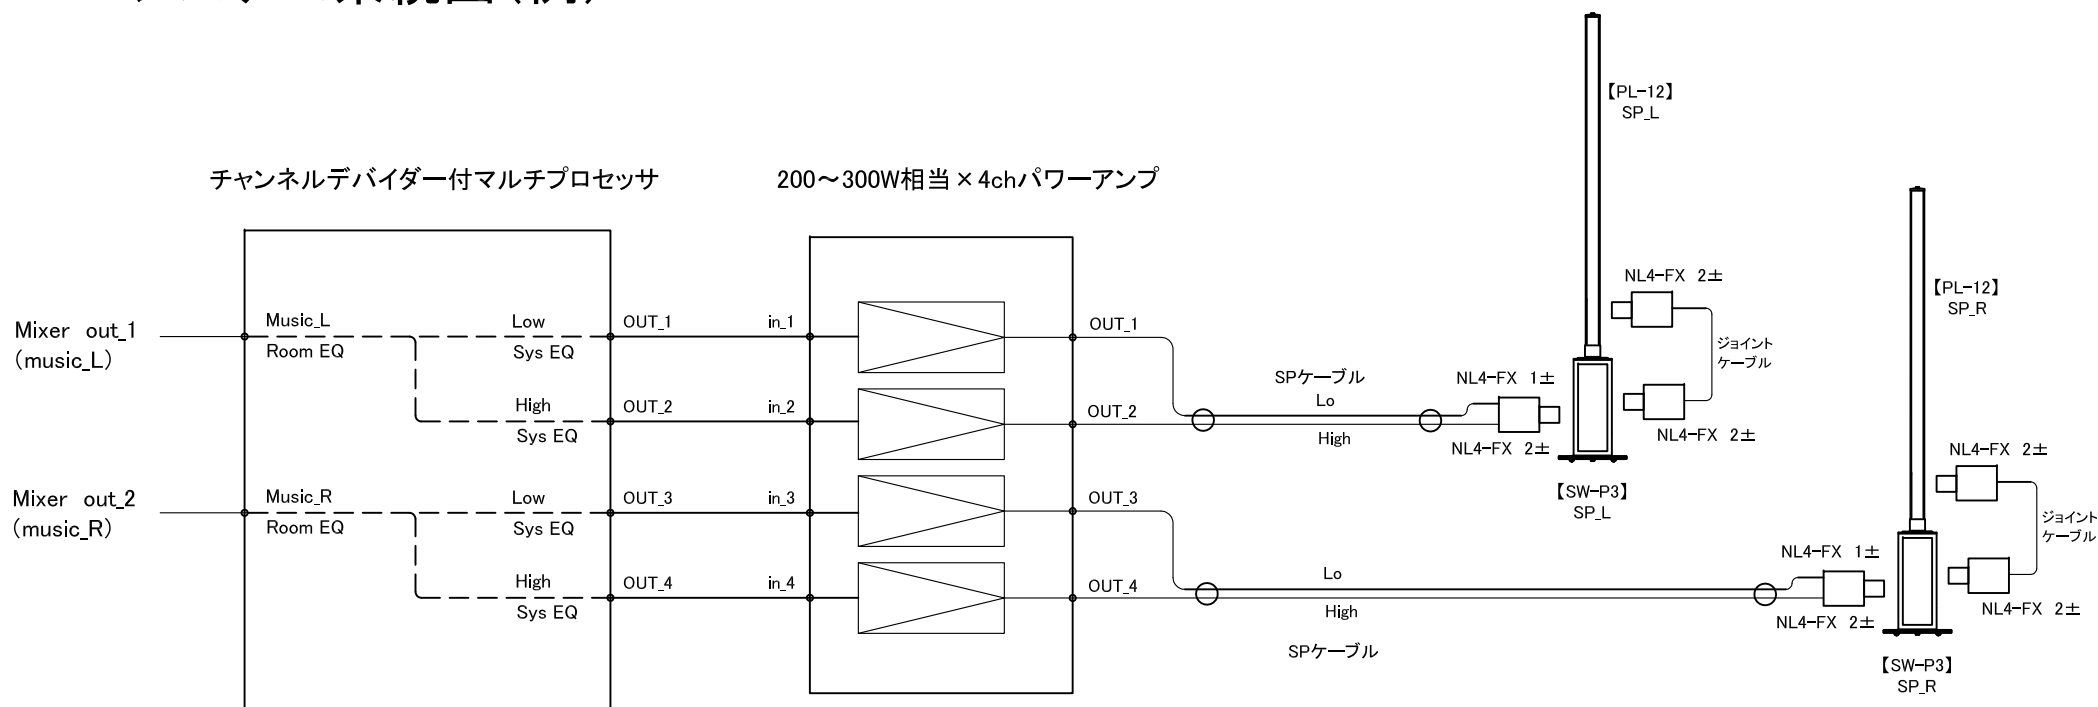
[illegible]

チャンネルデバイダー付マルチプロセッサ

200～300W相当×4chパワーアンプ

【PL-12】
SP_L

【PL-12】
SP_R

Mixer out_1
(music_L)

Music_L
Room EQ

Low
Sys EQ

High
Sys EQ

OUT_1
OUT_2

in_1
in_2

OUT_1
OUT_2

Mixer out_2
(music_R)

Music_R
Room EQ

Low
Sys EQ

High
Sys EQ

OUT_3
OUT_4

in_3
in_4

OUT_3
OUT_4

SPケーブル
Lo
High

NL4-FX 1±
NL4-FX 2±
NL4-FX 2±
ジョイントケーブル
NL4-FX 2±

【SW-P3】
SP_L

NL4-FX 2±
ジョイントケーブル
NL4-FX 1±
NL4-FX 2±
NL4-FX 2±

Lo
High

SPケーブル

【SW-P3】
SP_R